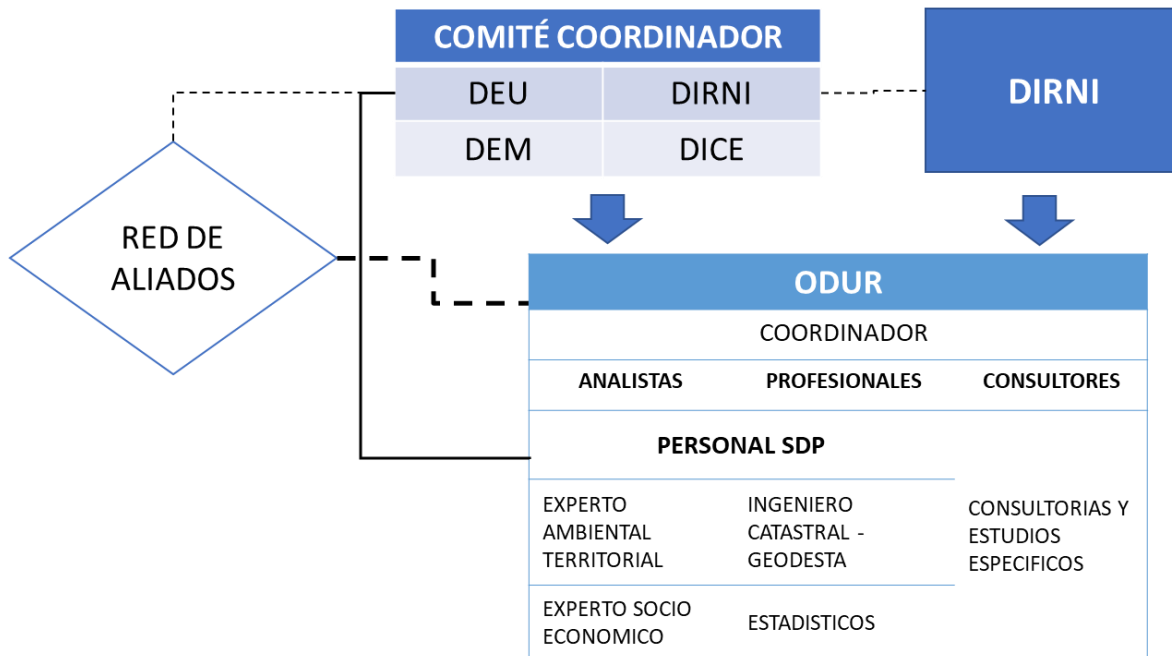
COMITÉ COORDINADOR

| DEU | DIRNI |
|---|---|
| DEM | DICE |

DIRNI

RED DE ALIADOS

ODUR

COORDINADOR

ANALISTAS PROFESIONALES CONSULTORES

PERSONAL SDP

EXPERTO AMBIENTAL TERRITORIAL

INGENIERO CATASTRAL - GEODESTA

CONSULTORIAS Y ESTUDIOS ESPECIFICOS

EXPERTO SOCIO ECONOMICO

ESTADISTICOS